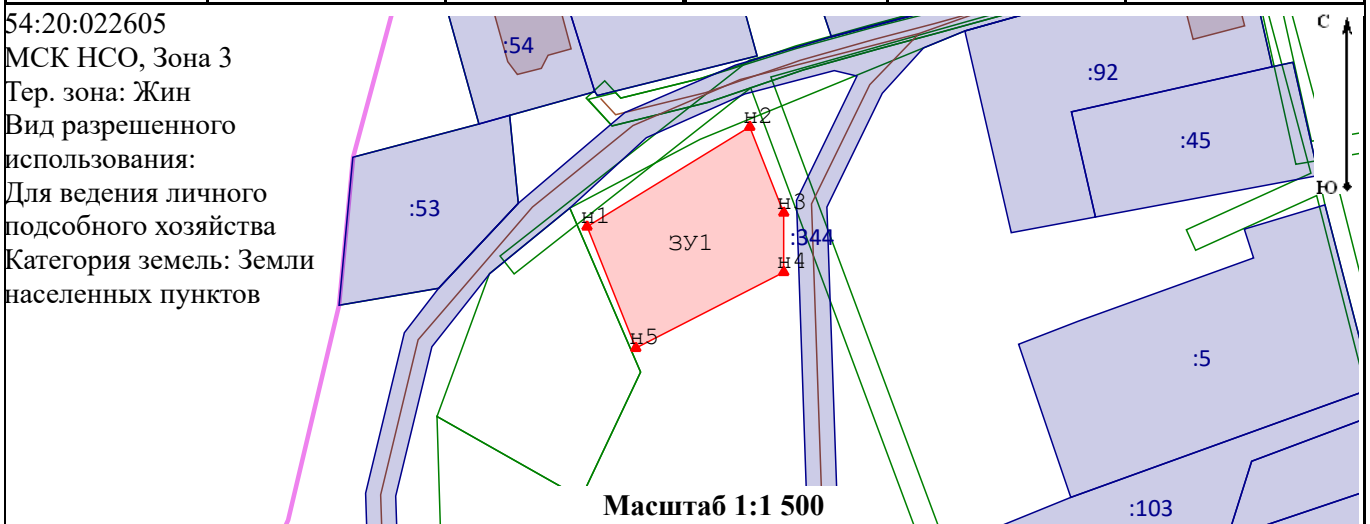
54:20:022605
МСК НСО, Зона 3
Тер. зона: Жин
Вид разрешенного использования:
Для ведения личного подсобного хозяйства
Категория земель: Земли населенных пунктов

:54
:92
:45
:53
н2
н1
н3
ЗУ1
:344
н4
н5
:5
:103
С
Ю

Масштаб 1:1 500